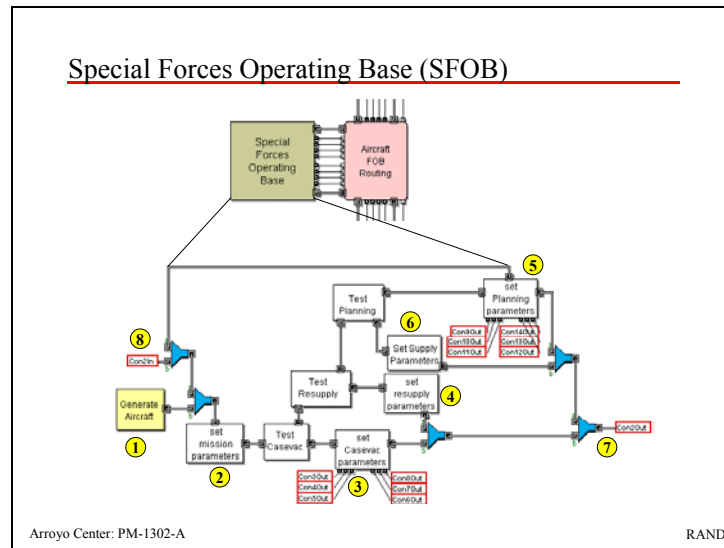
Special Forces Operating Base (SFOB)

Special Forces Operating Base

Aircraft FOB Routing

5

set Planning parameters

Test Planning

6

Set Supply Parameters

Con9Out
Con10Out
Con11Out

Con14Out
Con13Out
Con12Out

8

Con2In

Test Resupply

set resupply parameters

4

Generate Aircraft

1

set mission parameters

2

Test Casevac

set Casevac parameters

Con3Out
Con4Out
Con5Out

3

Con8Out
Con7Out
Con6Out

Con20Out

7

Arroyo Center: PM-1302-A

RAND